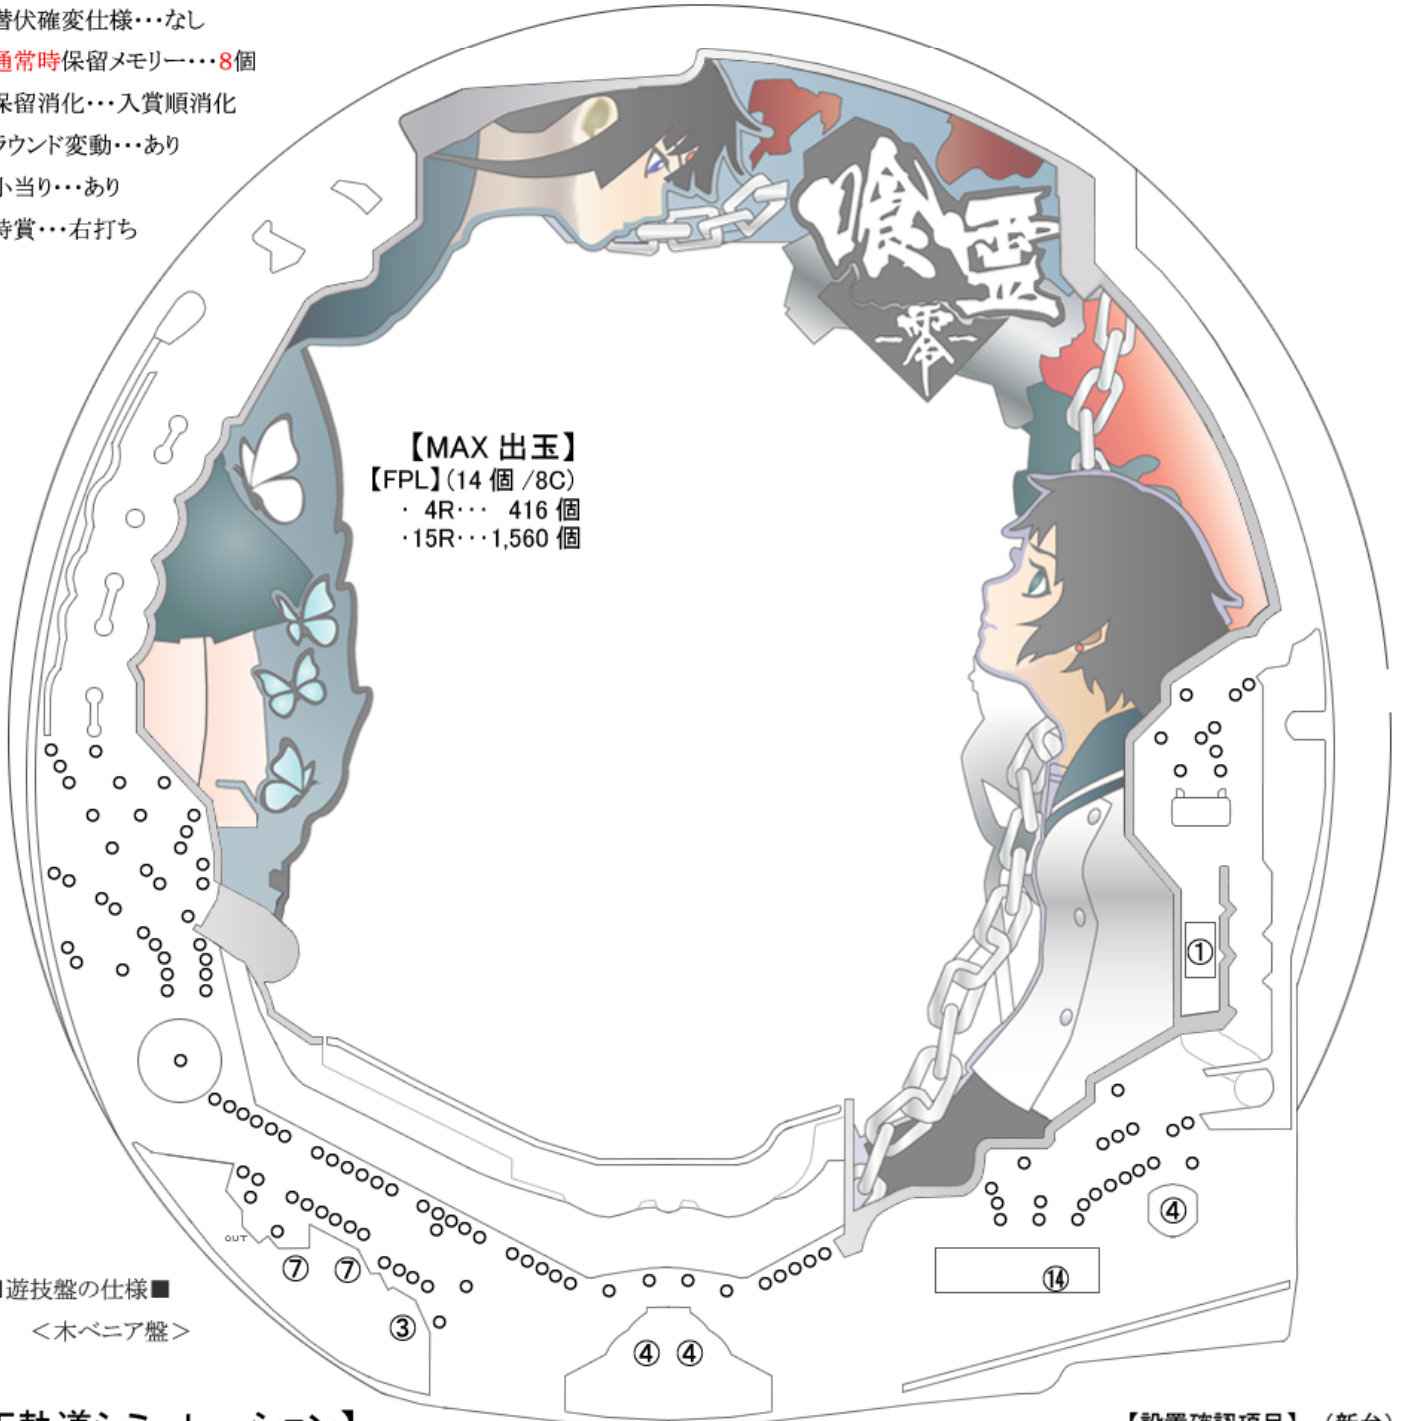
潜伏確変仕様･･･なし
通常時保留メモリー･･･8個
保留消化･･･入賞順消化
ラウンド変動･･･あり
小当り･･･あり
特賞･･･右打ち

喰霊
-零-

【MAX 出玉】
【FPL】(14 個 /8C)
・ 4R･･･ 416 個
・15R･･･1,560 個

①
④
⑭
⑦ ⑦
③
④ ④
OUT

遊技盤の仕様■
＜木ベニア盤＞

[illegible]

【設置確認項目】（新台）